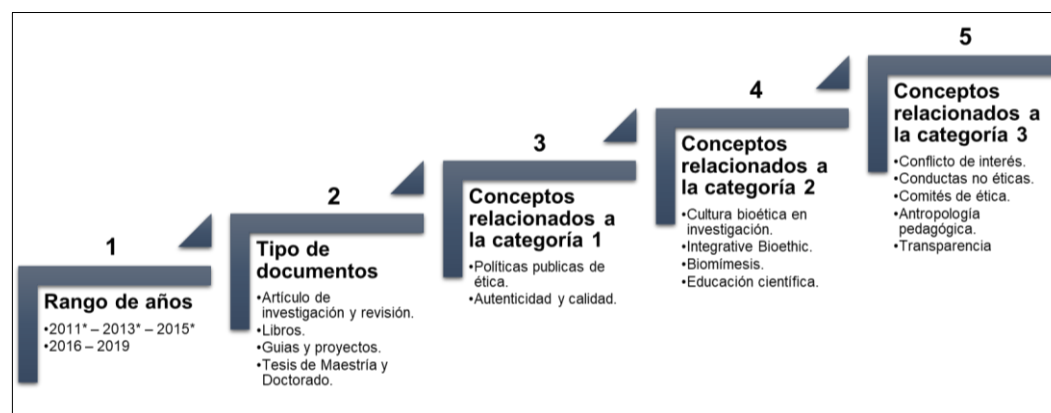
1

Rango de años

•2011* – 2013* – 2015*
•2016 – 2019

2

Tipo de documentos

•Artículo de investigación y revisión.
•Libros.
•Guias y proyectos.
•Tesis de Maestría y Doctorado.

3

Conceptos relacionados a la categoría 1

•Políticas publicas de ética.
•Autenticidad y calidad.

4

Conceptos relacionados a la categoría 2

•Cultura bioética en investigación.
•Integrative Bioethic.
•Biomímesis.
•Educación científica.

5

Conceptos relacionados a la categoría 3

•Conflicto de interés.
•Conductas no éticas.
•Comités de ética.
•Antropología pedagógica.
•Transparencia